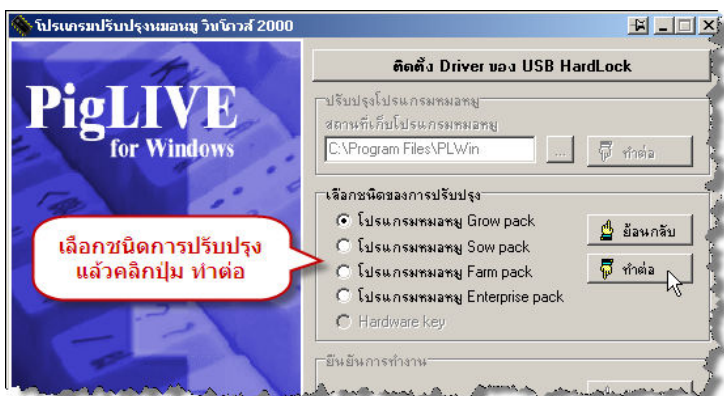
โปรแกรมปรับปรุงหมอหมู วินโดวส์ 2000

PigLIVE
for Windows

ติดตั้ง Driver ของ USB HardLock

ปรับปรุงโปรแกรมหมอหมู
สถานที่เก็บโปรแกรมหมอหมู
C:\Program Files\PLWin
...
ทำต่อ

เลือกชนิดของการปรับปรุง
โปรแกรมหมอหมู Grow pack
โปรแกรมหมอหมู Sow pack
โปรแกรมหมอหมู Farm pack
โปรแกรมหมอหมู Enterprise pack
Hardware key

ย้อนกลับ
ทำต่อ

เลือกชนิดการปรับปรุง แล้วคลิกปุ่ม ทำต่อ

ยืนยันการทำงาน